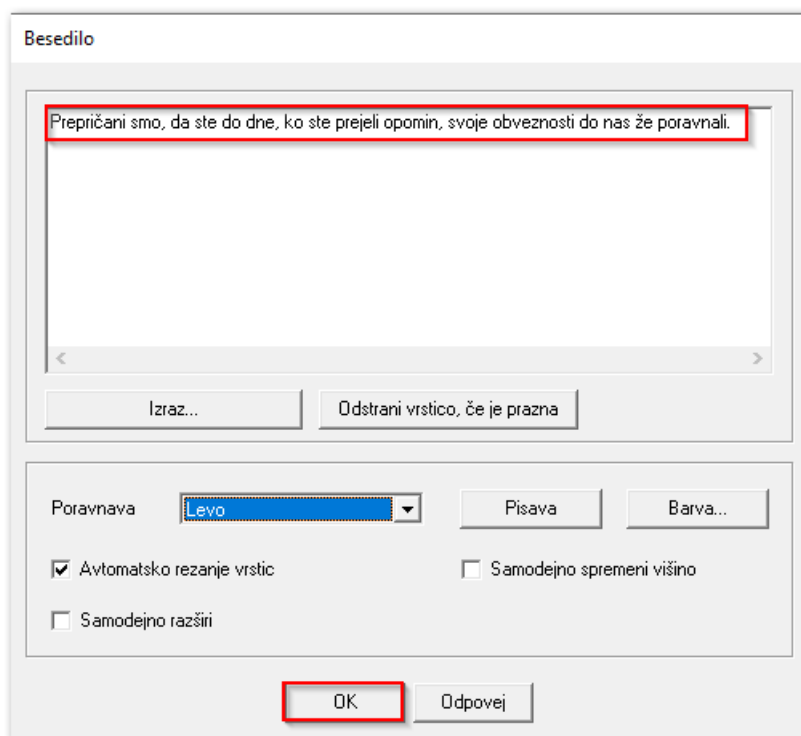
Besedilo

Prepričani smo, da ste do dne, ko ste prejeli opomin, svoje obveznosti do nas že poravnali.

Izraz...

Odstrani vrstico, če je prazna

Poravnava

Levo

Pisava

Barva...

Avtomatsko rezanje vrstic

Samodejno spremeni višino

Samodejno razširi

OK

Odpovej